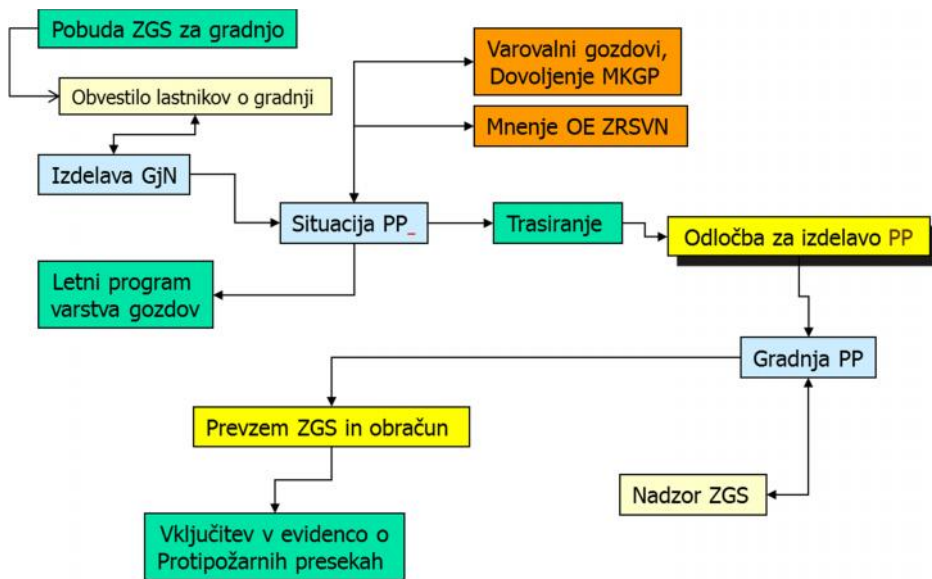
Pobuda ZGS za gradnjo

Obvestilo lastnikov o gradnji

Izdelava GjN

Varovalni gozdovi, Dovoljenje MKGP

Mnenje OE ZRSVN

Situacija PP

Trasiranje

Odločba za izdelavo PP

Letni program varstva gozdov

Gradnja PP

Prevzem ZGS in obračun

Nadzor ZGS

Vključitev v evidenco o Protipožarnih presekah